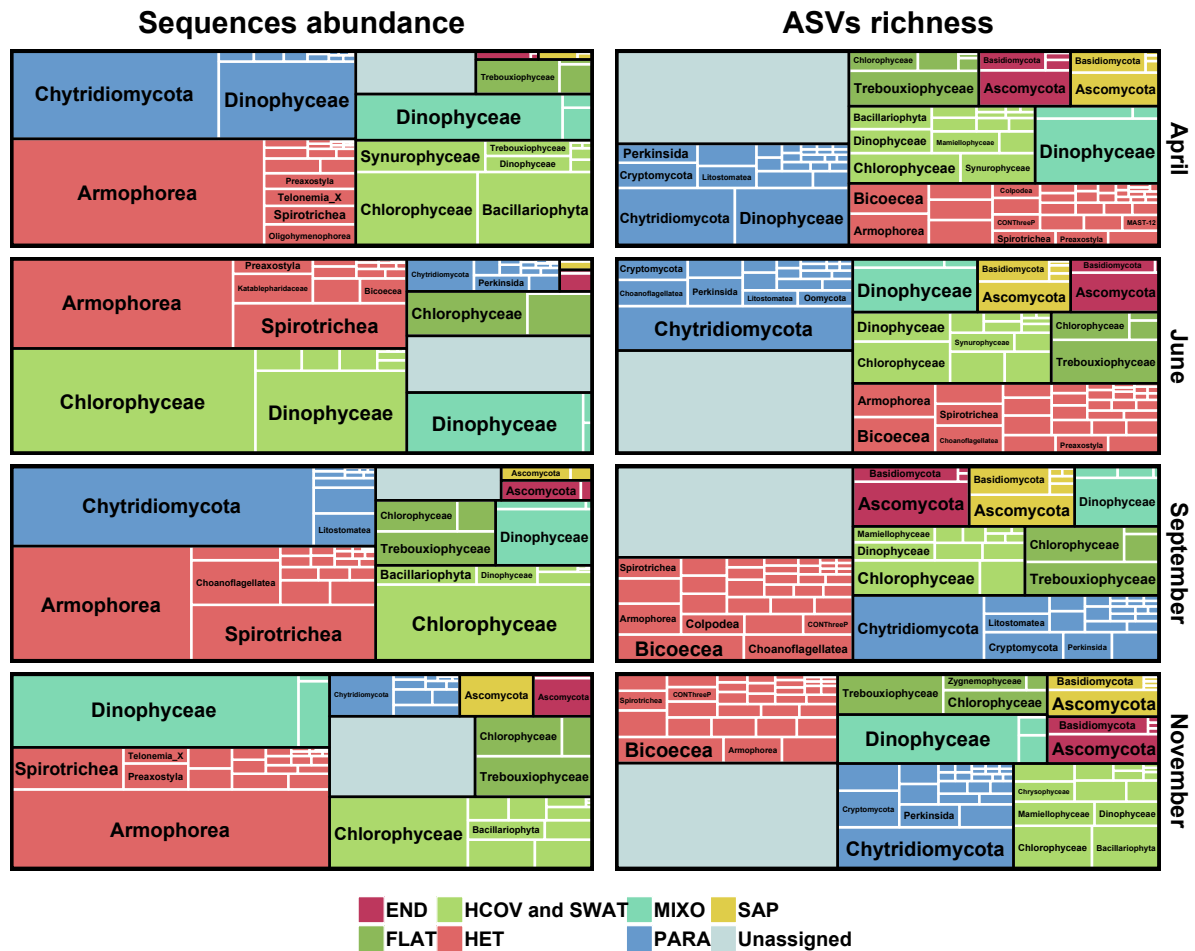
Sequences abundance

ASVs richness

Chytridiomycota
Dinophyceae
Trebouxiophyceae
Dinophyceae
Armophorea
Preaxostyla
Telonemia_X
Spirotrichea
Oligohymenophorea
Synurophyceae
Trebouxiophyceae
Dinophyceae
Chlorophyceae
Bacillariophyta

Chlorophyceae
Trebouxiophyceae
Basidiomycota
Ascomycota
Basidiomycota
Ascomycota
Bacillariophyta
Dinophyceae
Mamiellophyceae
Chlorophyceae
Synurophyceae
Dinophyceae
Perkinsida
Cryptomycota
Litostomatea
Chytridiomycota
Dinophyceae
Bicoecea
Colpodea
CONThreeP
MAST-12
Armophorea
Spirotrichea
Preaxostyla
April

Preaxostyla
Katablepharidaceae
Bicoecea
Armophorea
Chytridiomycota
Perkinsida
Spirotrichea
Chlorophyceae
Chlorophyceae
Dinophyceae
Dinophyceae

Cryptomycota
Choanoflagellatea
Perkinsida
Litostomatea
Oomycota
Chytridiomycota
Dinophyceae
Basidiomycota
Ascomycota
Basidiomycota
Ascomycota
Dinophyceae
Synurophyceae
Chlorophyceae
Chlorophyceae
Trebouxiophyceae
Armophorea
Spirotrichea
Bicoecea
Choanoflagellatea
Preaxostyla
June

Chytridiomycota
Litostomatea
Ascomycota
Ascomycota
Chlorophyceae
Trebouxiophyceae
Dinophyceae
Armophorea
Choanoflagellatea
Spirotrichea
Bacillariophyta
Dinophyceae
Chlorophyceae

Basidiomycota
Ascomycota
Basidiomycota
Ascomycota
Dinophyceae
Mamiellophyceae
Dinophyceae
Chlorophyceae
Chlorophyceae
Trebouxiophyceae
Spirotrichea
Armophorea
Colpodea
CONThreeP
Bicoecea
Choanoflagellatea
Chytridiomycota
Litostomatea
Cryptomycota
Perkinsida
September

Dinophyceae
Chytridiomycota
Ascomycota
Ascomycota
Spirotrichea
Telonemia_X
Preaxostyla
Chlorophyceae
Trebouxiophyceae
Armophorea
Chlorophyceae
Bacillariophyta

Spirotrichea
CONThreeP
Bicoecea
Armophorea
Trebouxiophyceae
Zygnemophyceae
Chlorophyceae
Basidiomycota
Ascomycota
Dinophyceae
Basidiomycota
Ascomycota
Cryptomycota
Perkinsida
Chytridiomycota
Chrysophyceae
Mamiellophyceae
Dinophyceae
Chlorophyceae
Bacillariophyta
November

END
HCOV and SWAT
MIXO
SAP
FLAT
HET
PARA
Unassigned